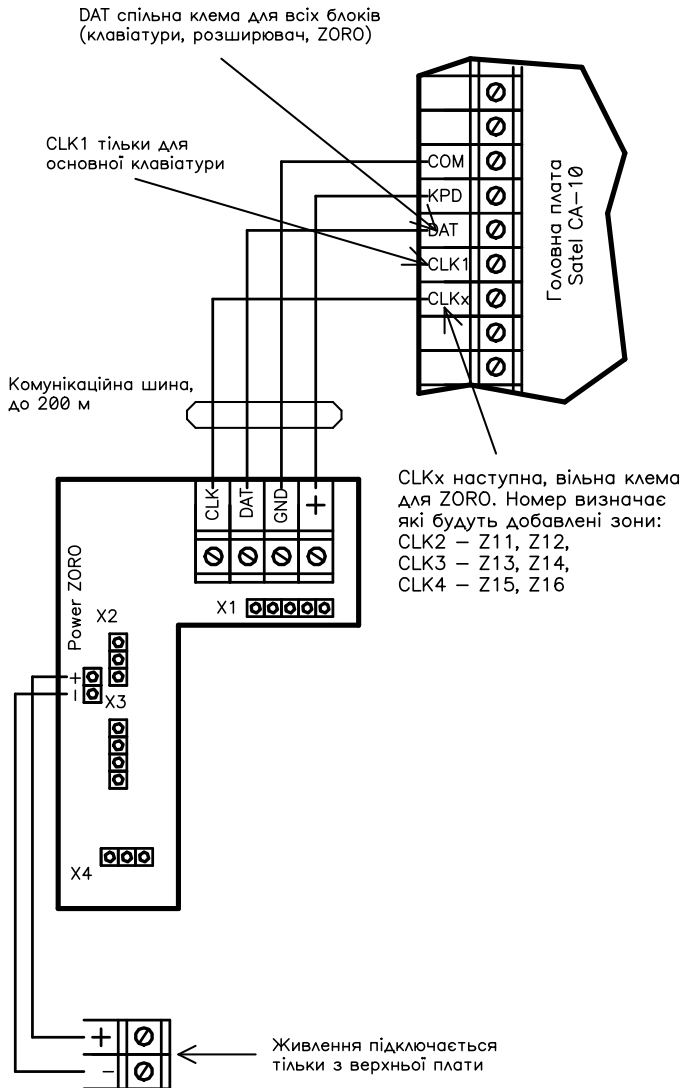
DAT спільна клема для всіх блоків (клавіатури, розширювач, ZORO)

CLK1 тільки для основної клавіатури

COM
KPD
DAT
CLK1
CLKx

Головна плата Satel CA-10

Комунікаційна шина, до 200 м

CLKx наступна, вільна клема для ZORO. Номер визначає які будуть добавлені зони:
CLK2 – Z11, Z12,
CLK3 – Z13, Z14,
CLK4 – Z15, Z16

CLK
DAT
GND
+

X1

Power ZORO
X2
+
-
X3

X4

+
–

Живлення підключається тільки з верхньої плати